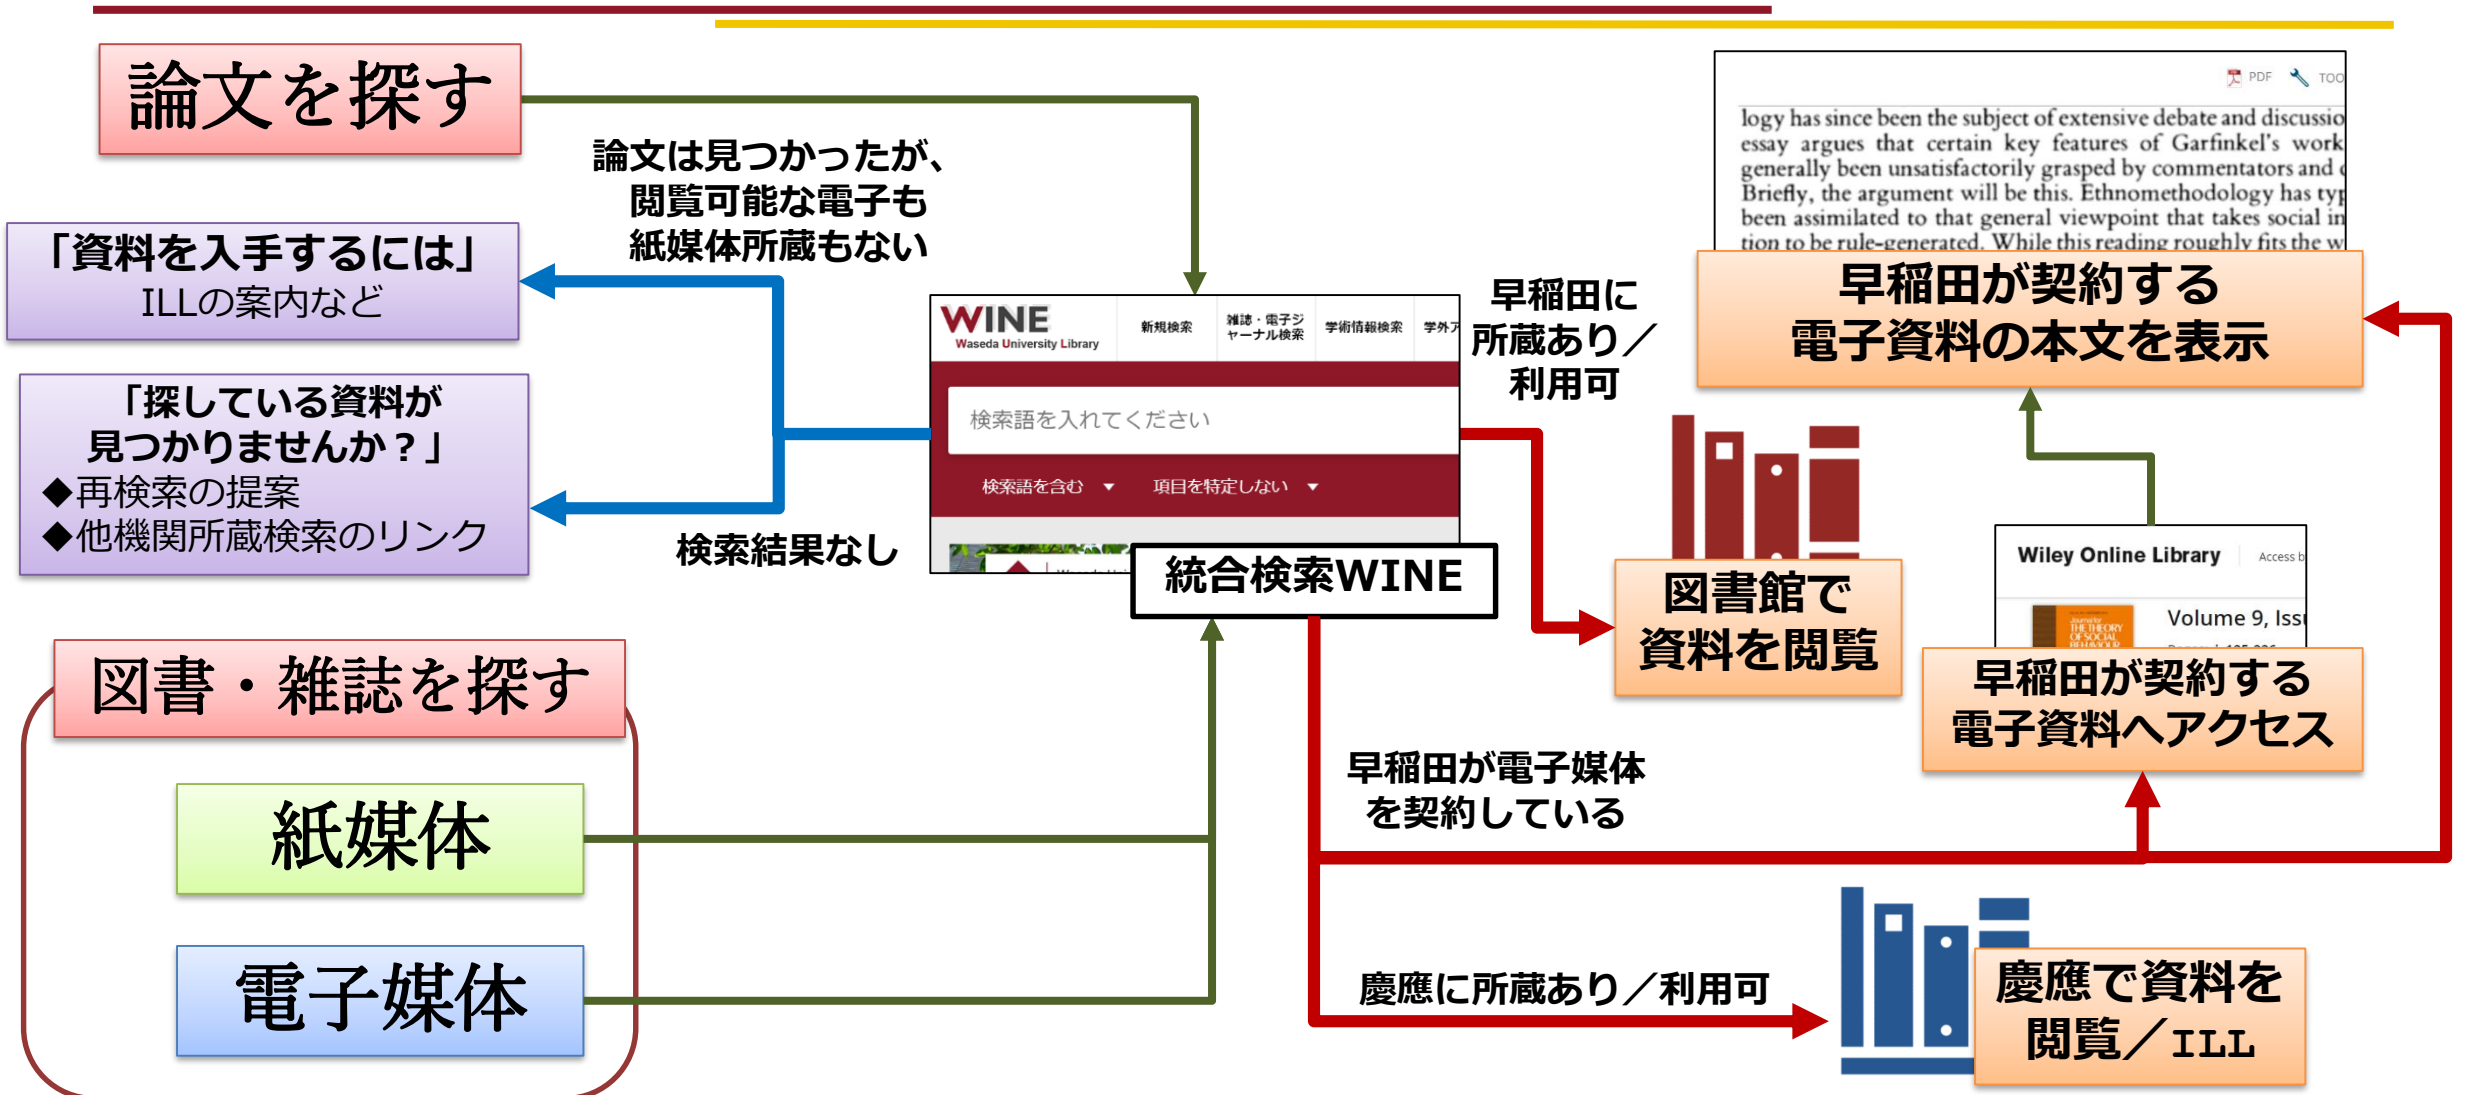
論文を探す

論文は見つかったが、
閲覧可能な電子も
紙媒体所蔵もない

「資料を入手するには」
ILLの案内など

「探している資料が
見つかりませんか？」
◆再検索の提案
◆他機関所蔵検索のリンク

検索結果なし

WINE
Waseda University Library
新規検索
雑誌・電子ジャーナル検索
学術情報検索
学外ア
検索語を入れてください
検索語を含む
項目を特定しない

統合検索WINE

早稲田に
所蔵あり／
利用可

PDF TOO
logy has since been the subject of extensive debate and discussio
essay argues that certain key features of Garfinkel's work
generally been unsatisfactorily grasped by commentators and
Briefly, the argument will be this. Ethnomethodology has typ
been assimilated to that general viewpoint that takes social in
tion to be rule-generated. While this reading roughly fits the w

早稲田が契約する
電子資料の本文を表示

図書館で
資料を閲覧

Wiley Online Library
Access b
Volume 9, Issu

早稲田が契約する
電子資料へアクセス

図書・雑誌を探す

紙媒体

電子媒体

早稲田が電子媒体
を契約している

慶應に所蔵あり／利用可

慶應で資料を
閲覧／ILL